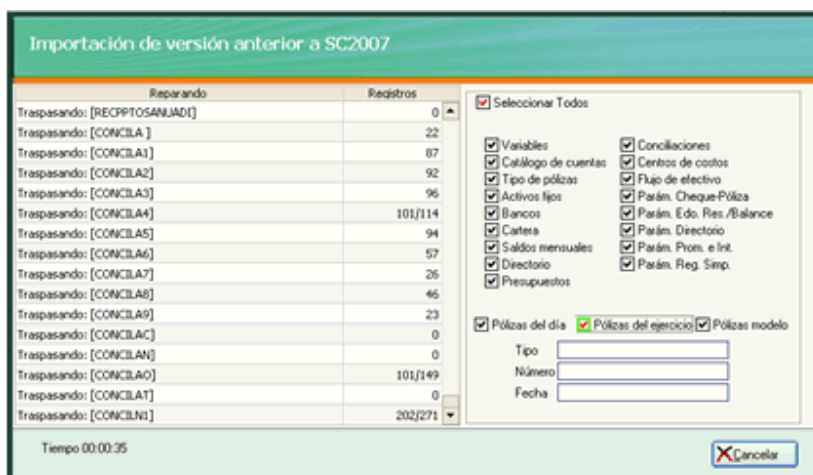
Importación de versión anterior a SC2007

| Reparando | Registros |
|---|---|
| Traspasando: [RECPPTOSANUADI] | 0 |
| Traspasando: [CONCILA ] | 22 |
| Traspasando: [CONCILA1] | 87 |
| Traspasando: [CONCILA2] | 92 |
| Traspasando: [CONCILA3] | 96 |
| Traspasando: [CONCILA4] | 101/114 |
| Traspasando: [CONCILA5] | 94 |
| Traspasando: [CONCILA6] | 57 |
| Traspasando: [CONCILA7] | 26 |
| Traspasando: [CONCILA8] | 46 |
| Traspasando: [CONCILA9] | 23 |
| Traspasando: [CONCILAC] | 0 |
| Traspasando: [CONCILAN] | 0 |
| Traspasando: [CONCILAO] | 101/149 |
| Traspasando: [CONCILAT] | 0 |
| Traspasando: [CONCILN1] | 202/271 |

Seleccionar Todos

Variables
Catálogo de cuentas
Tipo de pólizas
Activos fijos
Bancos
Cartera
Saldos mensuales
Directorio
Presupuestos

Conciliaciones
Centros de costos
Flujo de efectivo
Parám. Cheque-Póliza
Parám. Edo. Res./Balance
Parám. Directorio
Parám. Prom. e Int.
Parám. Reg. Simp.

Pólizas del día
Pólizas del ejercicio
Pólizas modelo

Tipo
Número
Fecha

Tiempo 00:00:35

Cancelar